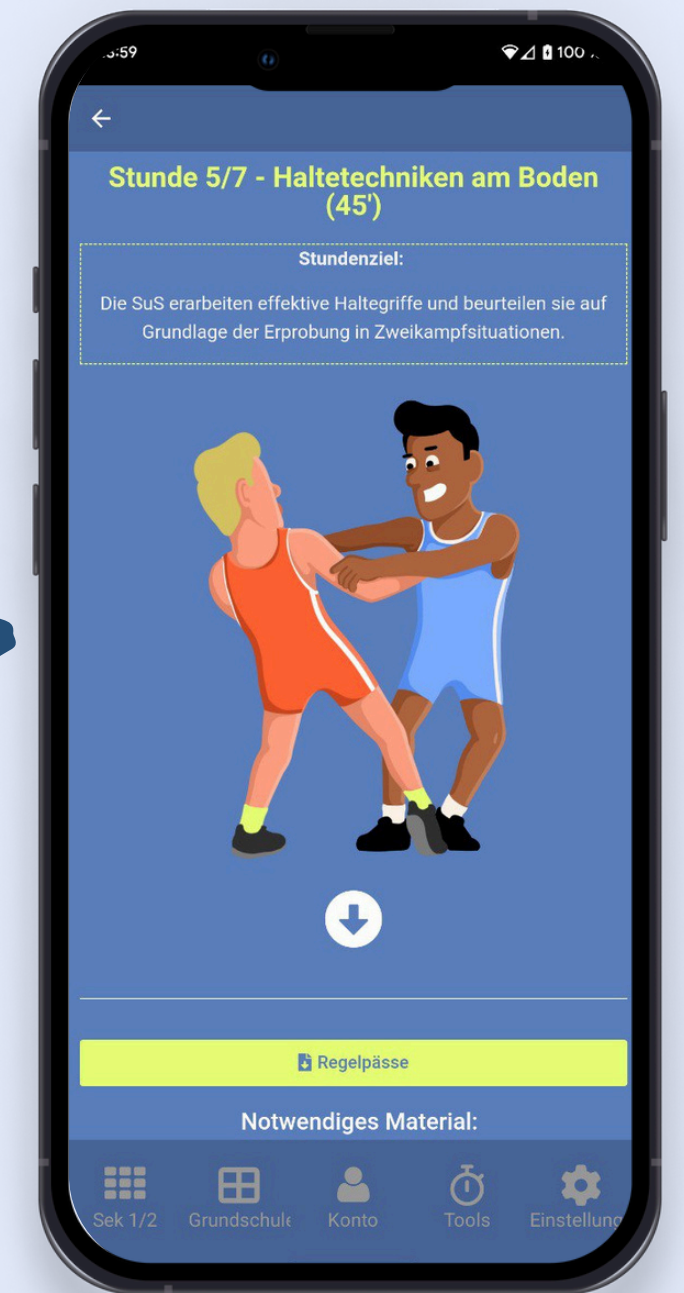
:59

100

Stunde 5/7 - Haltetechniken am Boden (45')

Stundenziel:

Die SuS erarbeiten effektive Haltegriffe und beurteilen sie auf Grundlage der Erprobung in Zweikampfsituationen.

Regelpässe

Notwendiges Material:

Sek 1/2
Grundschule
Konto
Tools
Einstellung